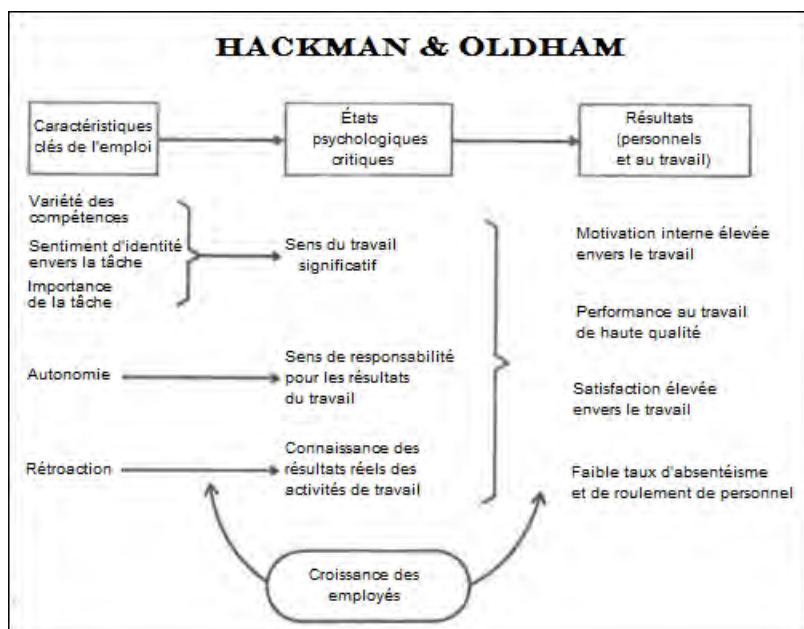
HACKMAN & OLDHAM

Caractéristiques clés de l'emploi

États psychologiques critiques

Résultats (personnels et au travail)

Variété des compétences

Sentiment d'identité envers la tâche

Importance de la tâche

Sens du travail significatif

Motivation interne élevée envers le travail

Performance au travail de haute qualité

Autonomie

Sens de responsabilité pour les résultats du travail

Satisfaction élevée envers le travail

Rétroaction

Connaissance des résultats réels des activités de travail

Faible taux d'absentéisme et de roulement de personnel

Croissance des employés